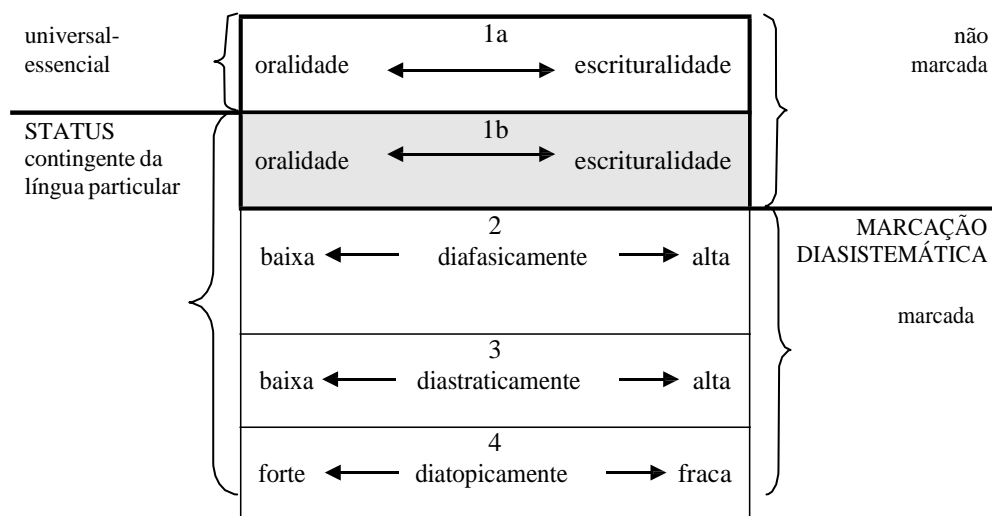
universal-essencial

1a
oralidade ⟷ escrituralidade

não marcada

STATUS contingente da língua particular

1b
oralidade ⟷ escrituralidade

2
baixa ← diafasicamente → alta

MARCAÇÃO DIASISTEMÁTICA

marcada

3
baixa ← diastraticamente → alta

4
forte ← diatopicamente → fraca